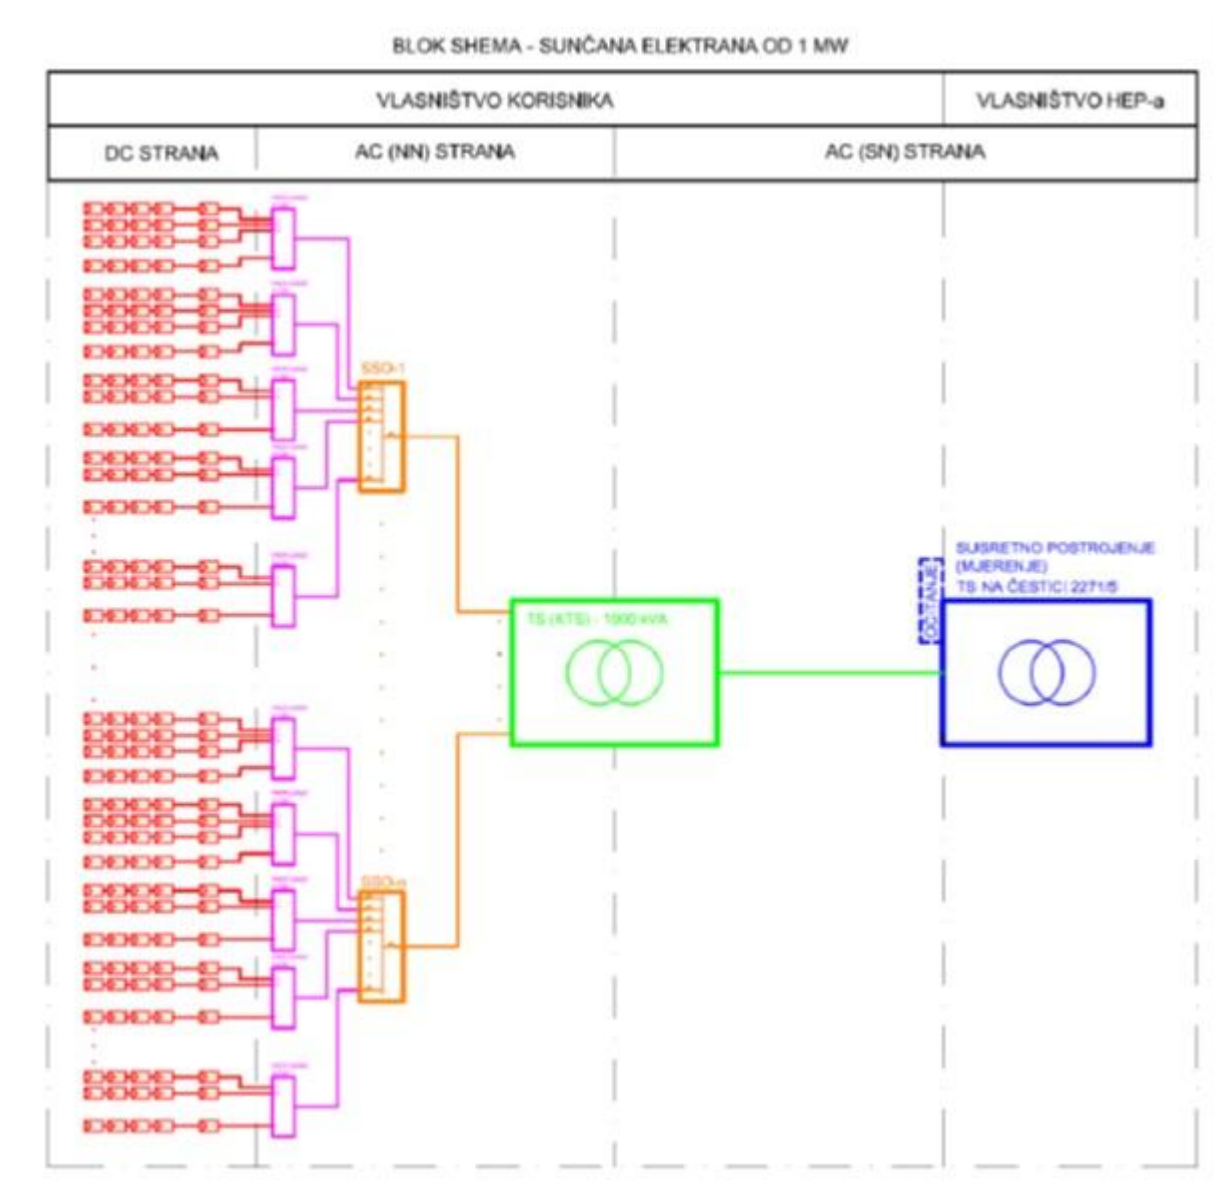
BLOK SHEMA - SUNČANA ELEKTRANA OD 1 MW

| VLASNIŠTVO KORISNIKA | | | VLASNIŠTVO HEP-a |
|---|---|---|---|
| DC STRANA | AC (NN) STRANA | AC (SN) STRANA | |

SSO-1

SSO-n

TS (KTS) - 1000 kVA

OČITANJE

SUSRETNO POSTROJENJE (MJERENJE) TS NA ČESTICI 2271/5